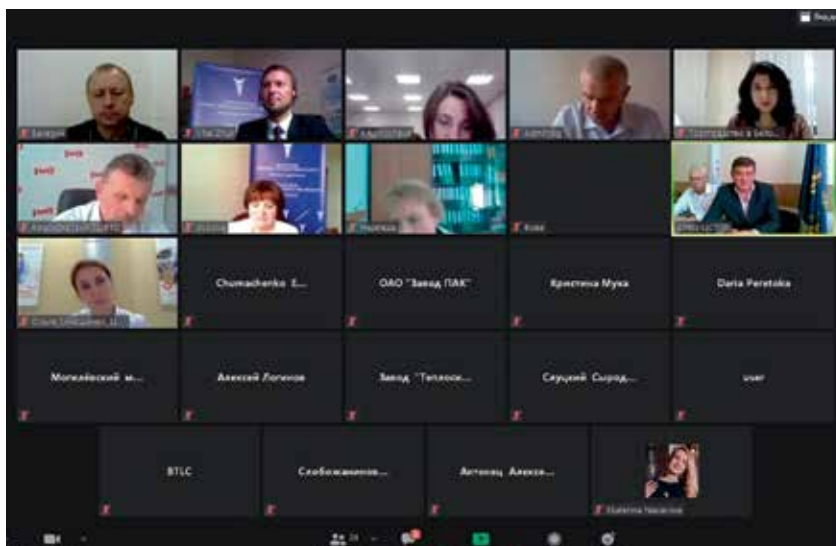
Валерий

Торгпредство в Бело...

Chumachenko E...

ОАО "Завод ПАК"

Кристина Мука

Daria Peretoka

Могилёвский м...

Алексей Логинов

Завод "Теплоси...

Сеуцкий Сыроде...

user

BTLC

Слобожанинов...

Антонец Алексе...

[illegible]